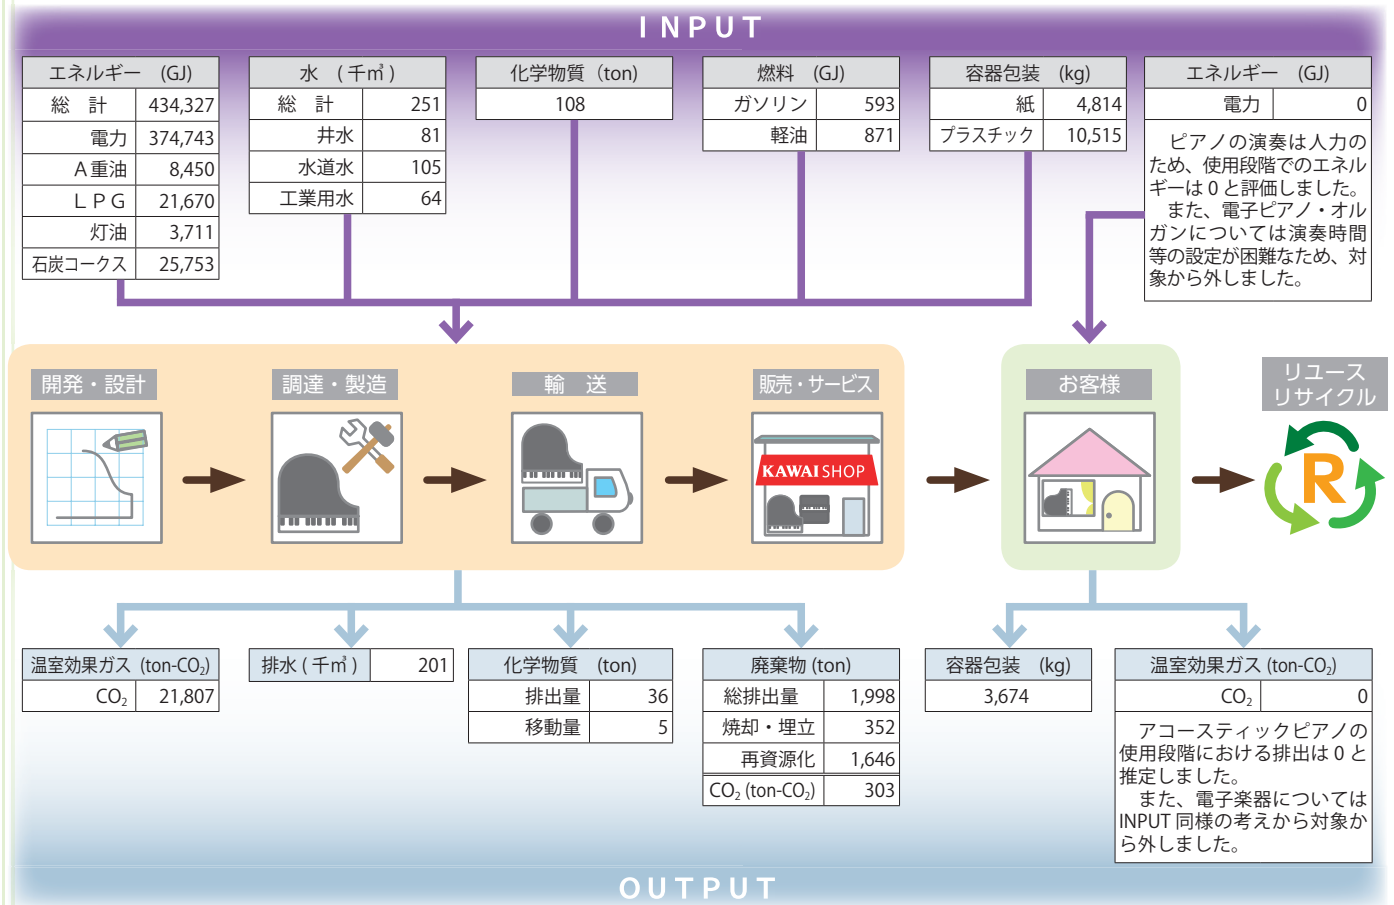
INPUT

| エネルギー (GJ) | |
|---|---|
| 総 計 | 434,327 |
| 電力 | 374,743 |
| A重油 | 8,450 |
| LPG | 21,670 |
| 灯油 | 3,711 |
| 石炭コークス | 25,753 |

| 水 (千㎥) | |
|---|---|
| 総 計 | 251 |
| 井水 | 81 |
| 水道水 | 105 |
| 工業用水 | 64 |

| 化学物質 (ton) |
|---|
| 108 |

| 燃料 (GJ) | |
|---|---|
| ガソリン | 593 |
| 軽油 | 871 |

| 容器包装 (kg) | |
|---|---|
| 紙 | 4,814 |
| プラスチック | 10,515 |

| エネルギー (GJ) | |
|---|---|
| 電力 | 0 |

ピアノの演奏は人力のため、使用段階でのエネルギーは0と評価しました。
また、電子ピアノ・オルガンについては演奏時間等の設定が困難なため、対象から外しました。

開発・設計
調達・製造
輸 送
販売・サービス
KAWAI SHOP
お客様
リユース リサイクル
R

| 温室効果ガス (ton-$CO_2$) | |
|---|---|
| $CO_2$ | 21,807 |

| 排水 (千㎥) | 201 |
|---|---|

| 化学物質 (ton) | |
|---|---|
| 排出量 | 36 |
| 移動量 | 5 |

| 廃棄物 (ton) | |
|---|---|
| 総排出量 | 1,998 |
| 焼却・埋立 | 352 |
| 再資源化 | 1,646 |
| $CO_2$ (ton-$CO_2$) | 303 |

| 容器包装 (kg) |
|---|
| 3,674 |

| 温室効果ガス (ton-$CO_2$) | |
|---|---|
| $CO_2$ | 0 |

アコースティックピアノの使用段階における排出は0と推定しました。
また、電子楽器についてはINPUT同様の考えから対象から外しました。

OUTPUT